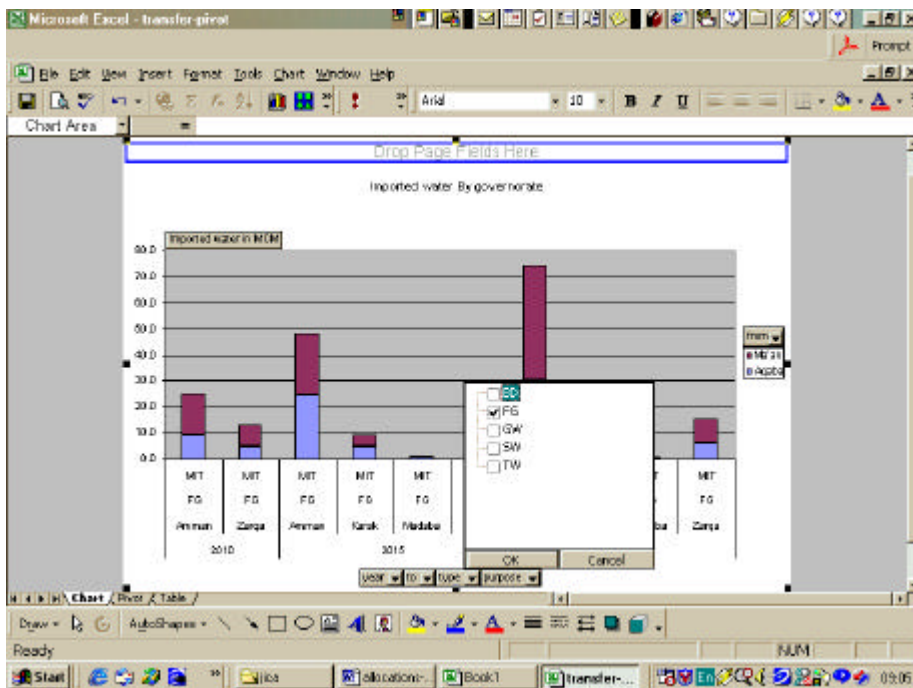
Microsoft Excel - transfer-pivot

Prompt

File Edit View Insert Format Tools Chart Window Help

Arial 10 B I U

Chart Area =

Drop Page Fields Here

Imported water By governorate

Imported water in MCM

80.0
70.0
60.0
50.0
40.0
30.0
20.0
10.0
0.0

| MIT | MIT | MIT | MIT | MIT | MIT |
|---|---|---|---|---|---|
| FG | FG | FG | FG | FG | FG |
| Amman | Zarqa | Amman | Karak | Madaba | Zarqa |

2010 2015

mm
Mi'an
Aqaba

ED
FG
GW
SW
TW

OK Cancel

year to type purpose

Chart Pivot Table

Draw AutoShapes

Ready NUM

Start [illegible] allocations-... Book1 transfer-... 09:06